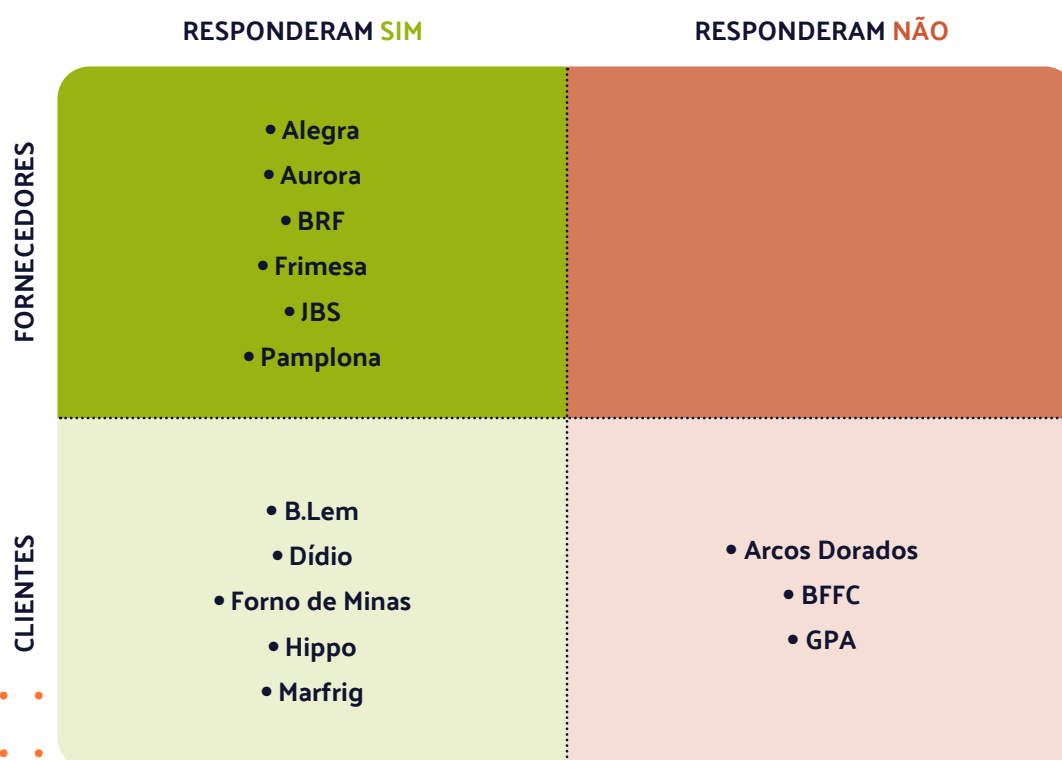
|  | RESPONDERAM SIM | RESPONDERAM NÃO |
|---|---|---|
| FORNECEDORES | • Alegra<br>• Aurora<br>• BRF<br>• Frimesa<br>• JBS<br>• Pamplona | |
| CLIENTES | • B.Lem<br>• Dídio<br>• Forno de Minas<br>• Hippo<br>• Marfrig | • Arcos Dorados<br>• BFFC<br>• GPA |